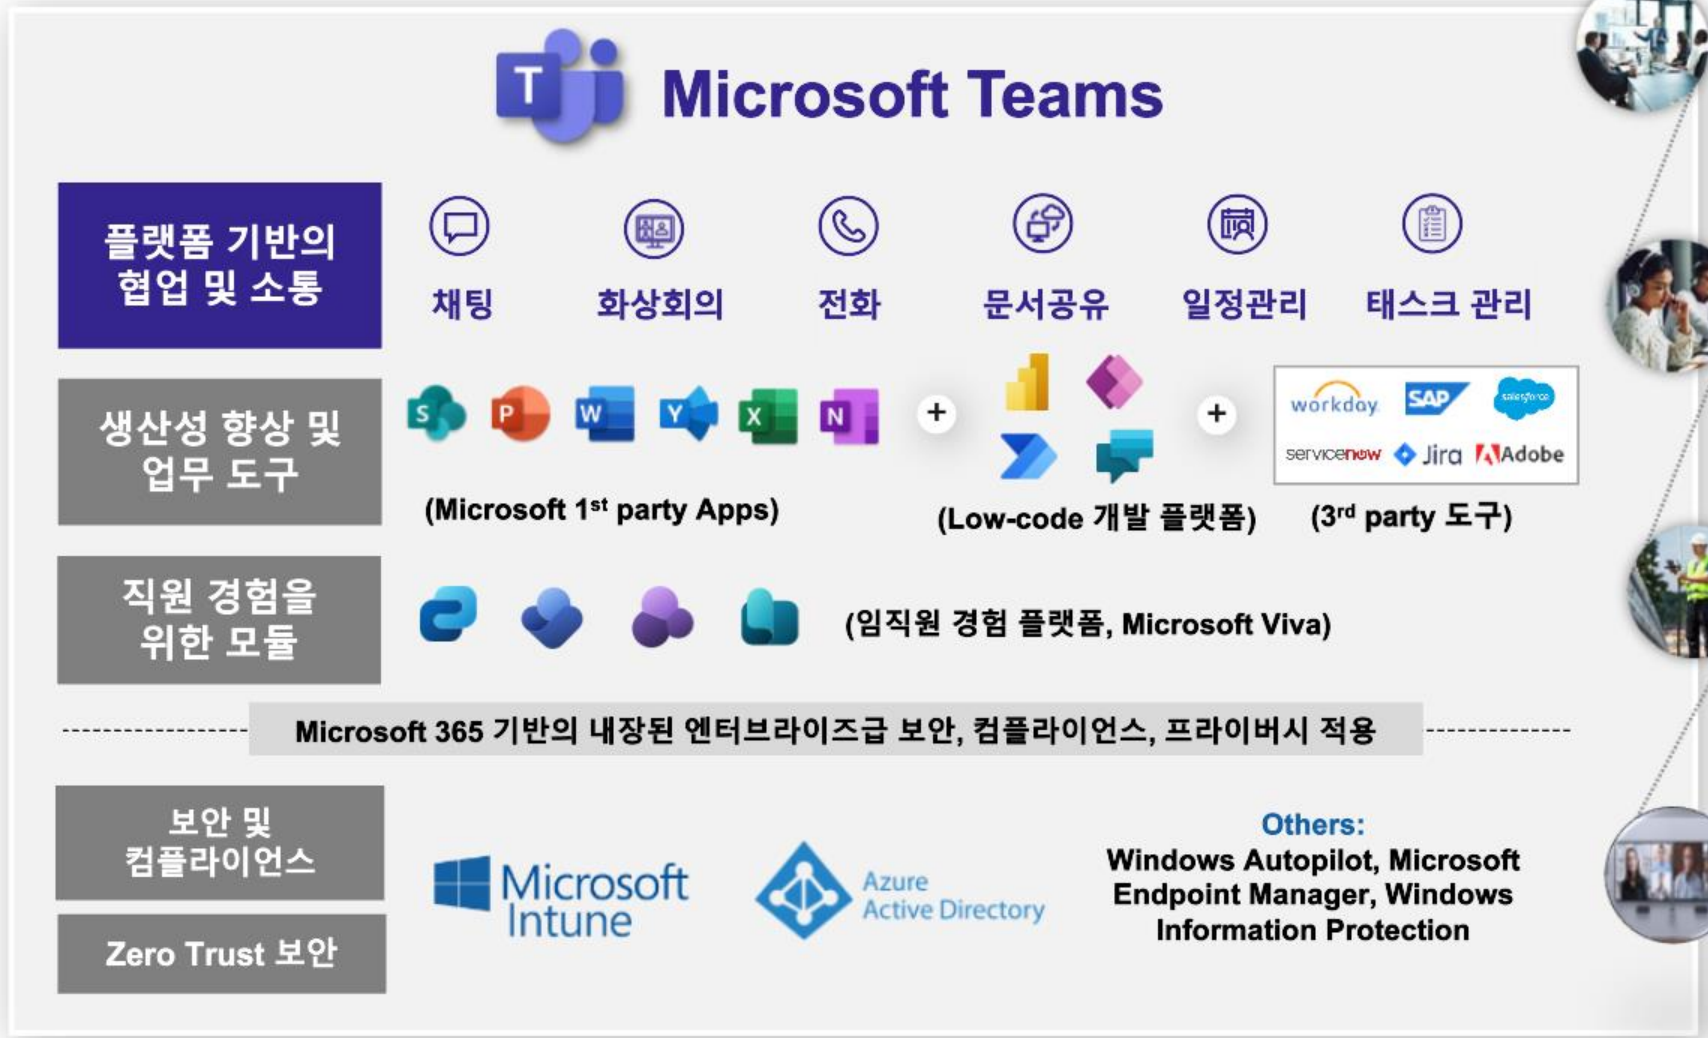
T

Microsoft Teams

플랫폼 기반의 협업 및 소통

채팅 화상회의 전화 문서공유 일정관리 태스크 관리

생산성 향상 및 업무 도구

S P W Y X N

+

+

workday SAP salesforce servicenow Jira Adobe

(Microsoft 1$^{st}$ party Apps)

(Low-code 개발 플랫폼)

(3$^{rd}$ party 도구)

직원 경험을 위한 모듈

(임직원 경험 플랫폼, Microsoft Viva)

Microsoft 365 기반의 내장된 엔터브라이즈급 보안, 컴플라이언스, 프라이버시 적용

보안 및 컴플라이언스

Zero Trust 보안

Microsoft Intune

Azure Active Directory

Others:
Windows Autopilot, Microsoft Endpoint Manager, Windows Information Protection